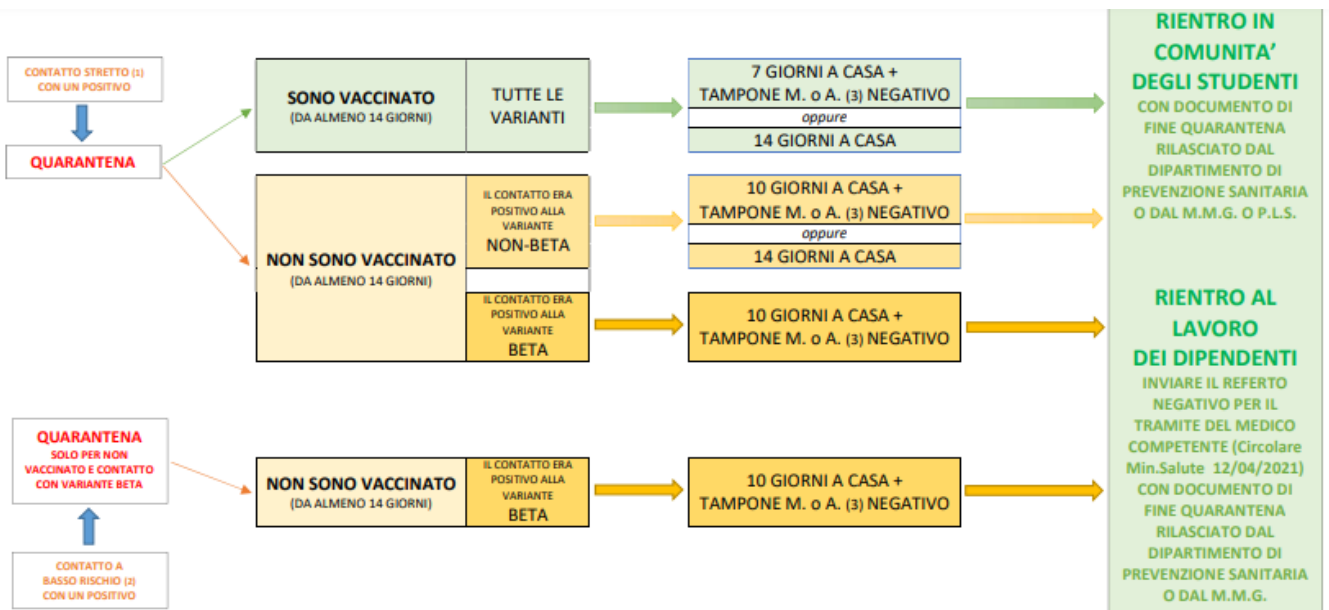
CONTATTO STRETTO (1) CON UN POSITIVO

QUARANTENA

SONO VACCINATO
(DA ALMENO 14 GIORNI)

TUTTE LE VARIANTI

7 GIORNI A CASA + TAMPONE M. o A. (3) NEGATIVO

oppure

14 GIORNI A CASA

NON SONO VACCINATO
(DA ALMENO 14 GIORNI)

IL CONTATTO ERA POSITIVO ALLA VARIANTE NON-BETA

10 GIORNI A CASA + TAMPONE M. o A. (3) NEGATIVO

oppure

14 GIORNI A CASA

IL CONTATTO ERA POSITIVO ALLA VARIANTE BETA

10 GIORNI A CASA + TAMPONE M. o A. (3) NEGATIVO

QUARANTENA
SOLO PER NON VACCINATO E CONTATTO CON VARIANTE BETA

CONTATTO A BASSO RISCHIO (2) CON UN POSITIVO

NON SONO VACCINATO
(DA ALMENO 14 GIORNI)

IL CONTATTO ERA POSITIVO ALLA VARIANTE BETA

10 GIORNI A CASA + TAMPONE M. o A. (3) NEGATIVO

RIENTRO IN COMUNITA' DEGLI STUDENTI
CON DOCUMENTO DI FINE QUARANTENA RILASCIATO DAL DIPARTIMENTO DI PREVENZIONE SANITARIA O DAL M.M.G. O P.L.S.

RIENTRO AL LAVORO DEI DIPENDENTI
INVIARE IL REFERTO NEGATIVO PER IL TRAMITE DEL MEDICO COMPETENTE (Circolare Min.Salute 12/04/2021) CON DOCUMENTO DI FINE QUARANTENA RILASCIATO DAL DIPARTIMENTO DI PREVENZIONE SANITARIA O DAL M.M.G.